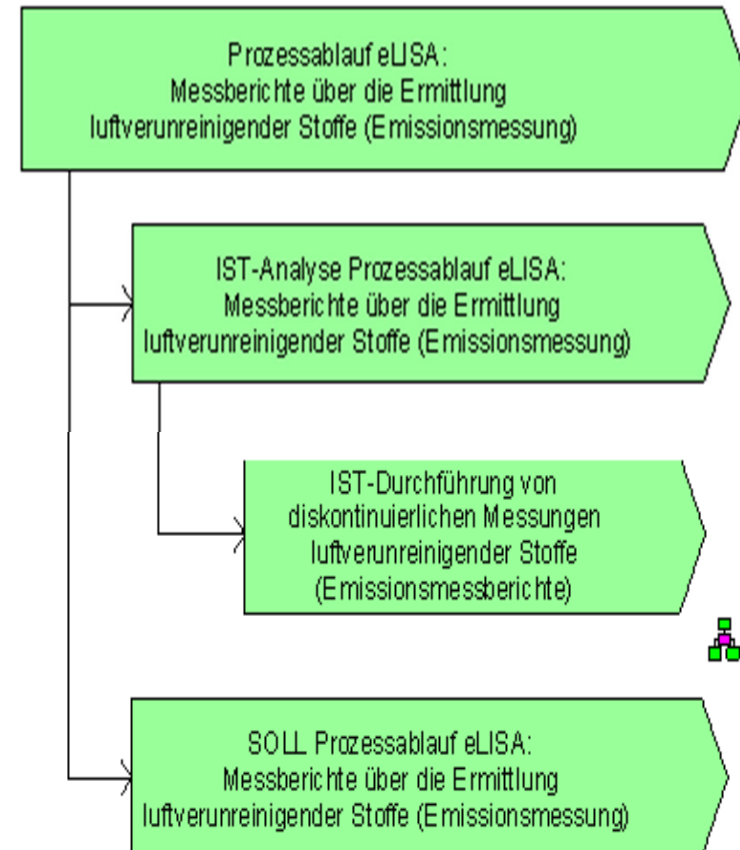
Prozessablauf eLISA:
Messberichte über die Ermittlung
luftverunreinigender Stoffe (Emissionsmessung)

IST-Analyse Prozessablauf eLISA:
Messberichte über die Ermittlung
luftverunreinigender Stoffe (Emissionsmessung)

IST-Durchführung von
diskontinuierlichen Messungen
luftverunreinigender Stoffe
(Emissionsmessberichte)

SOLL Prozessablauf eLISA:
Messberichte über die Ermittlung
luftverunreinigender Stoffe (Emissionsmessung)